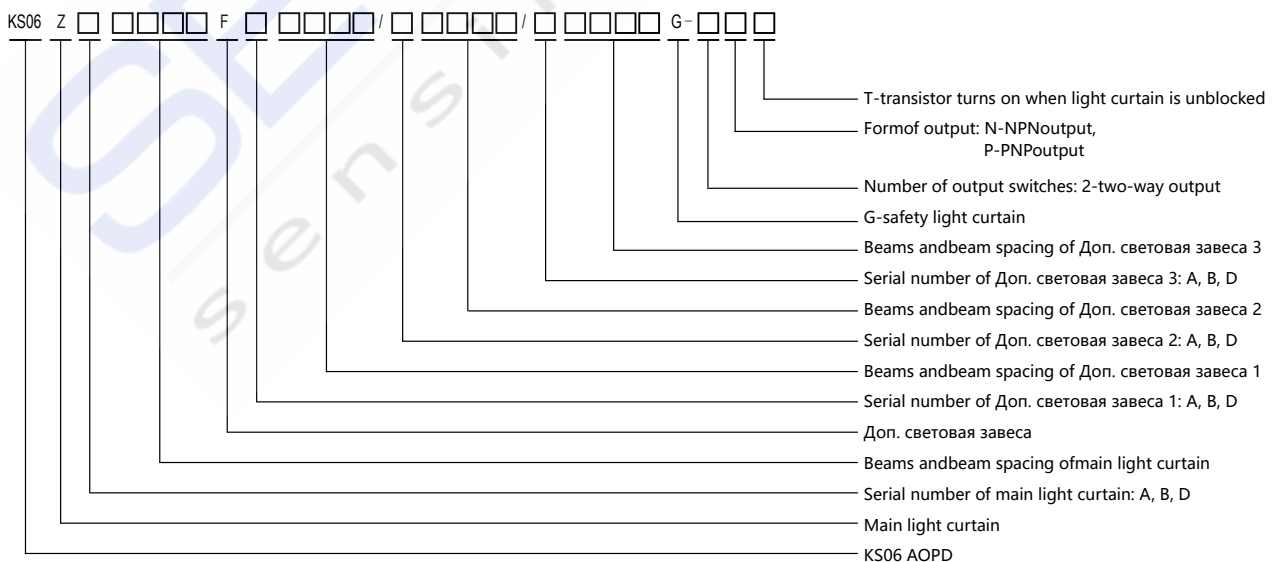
KS06 Z □ □□□□ F □ □□□□ / □ □□□□ / □ □□□□ G - □□□

T-transistor turns on when light curtain is unblocked

Formof output: N-NPNoutput, P-PNPoutput

Number of output switches: 2-two-way output

G-safety light curtain

Beams andbeam spacing of Доп. световая завеса 3

Serial number of Доп. световая завеса 3: A, B, D

Beams andbeam spacing of Доп. световая завеса 2

Serial number of Доп. световая завеса 2: A, B, D

Beams andbeam spacing of Доп. световая завеса 1

Serial number of Доп. световая завеса 1: A, B, D

Доп. световая завеса

Beams andbeam spacing ofmain light curtain

Serial number of main light curtain: A, B, D

Main light curtain

KS06 AOPD